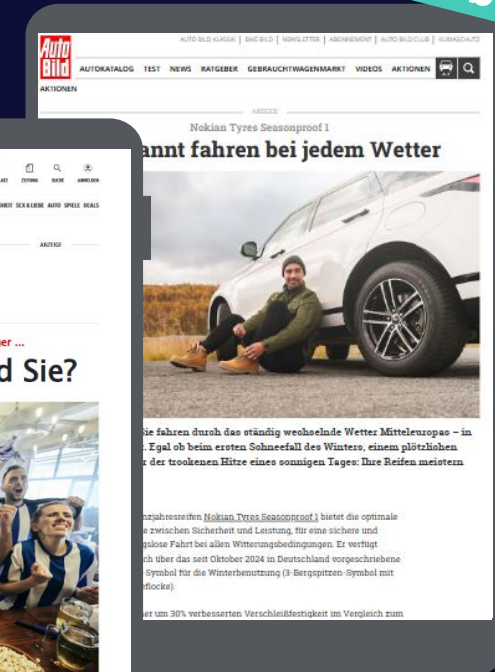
AUTO BILD KLASSIK | BIKE BILD | NEWSLETTER | ABONNEMENT | AUTO BILD CLUB | KLIMASCHUTZ

Auto Bild

AUTOKATALOG TEST NEWS RATGEBER GEBRAUCHTWAGENMARKT VIDEOS AKTIONEN

AKTIONEN

ANZEIGE

Nokian Tyres Seasonproof 1

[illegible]annt fahren bei jedem Wetter

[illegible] Sie fahren durch das ständig wechselnde Wetter Mitteleuropas – in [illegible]. Egal ob beim ersten Schneefall des Winters, einem plötzlichen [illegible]r der trockenen Hitze eines sonnigen Tages: Ihre Reifen meistern

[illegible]nzjahresreifen Nokian Tyres Seasonproof 1 bietet die optimale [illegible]e zwischen Sicherheit und Leistung, für eine sichere und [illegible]gslose Fahrt bei allen Witterungsbedingungen. Er verfügt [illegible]ch über das seit Oktober 2024 in Deutschland vorgeschriebene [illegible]-Symbol für die Winterbenutzung (3-Bergspitzen-Symbol mit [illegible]flocke).

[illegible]er um 30% verbesserten Verschleißfestigkeit im Vergleich zum

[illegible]LATZ ZEITUNG SUCHE ANMELDEN

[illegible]HEIT SEX & LIEBE AUTO SPIELE DEALS

ANZEIGE

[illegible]er ...

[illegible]d Sie?